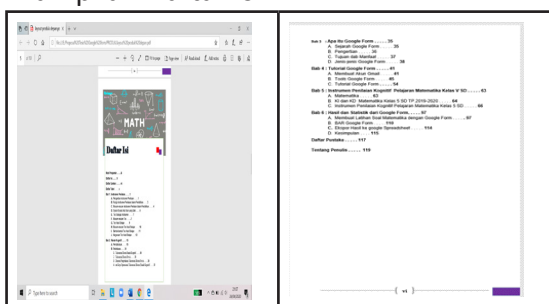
Bab 3 : Apa itu Google Form ........ 35
A. Sejarah Google Form ........ 35
B. Pengertian ........ 36
C. Tujuan dan Manfaat ........ 37
D. Jenis-jenis Google Form ........ 38

Bab 4 : Tutorial Google Form ........ 41
A. Membuat Akun Gmail ........ 41
B. Tools Google Form ........ 45
C. Tutorial Google Form ........ 52

Bab 5 : Instrumen Penilaian Kognitif Pelajaran Matematika Kelas V SD ........ 63
A. Matematika ........ 63
B. KI dan KD Matematika Kelas 5 SD TP 2019-2020 ........ 64
C. Instrumen Penilaian Kognitif Pelajaran Matematika Kelas 5 SD ........ 66

Bab 6 : Hasil dan Statistik dari Google Form ........ 97
A. Membuat Soal Matematika dengan Google Form ........ 97
B. SAR Google Form ........ 110
C. Ekspor Hasil ke google Spreadsheet ........ 114
D. Kesimpulan ........ 115

Daftar Pustaka ........ 117

Tentang Penulis ........ 118

vi

MATH

Daftar Isi

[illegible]